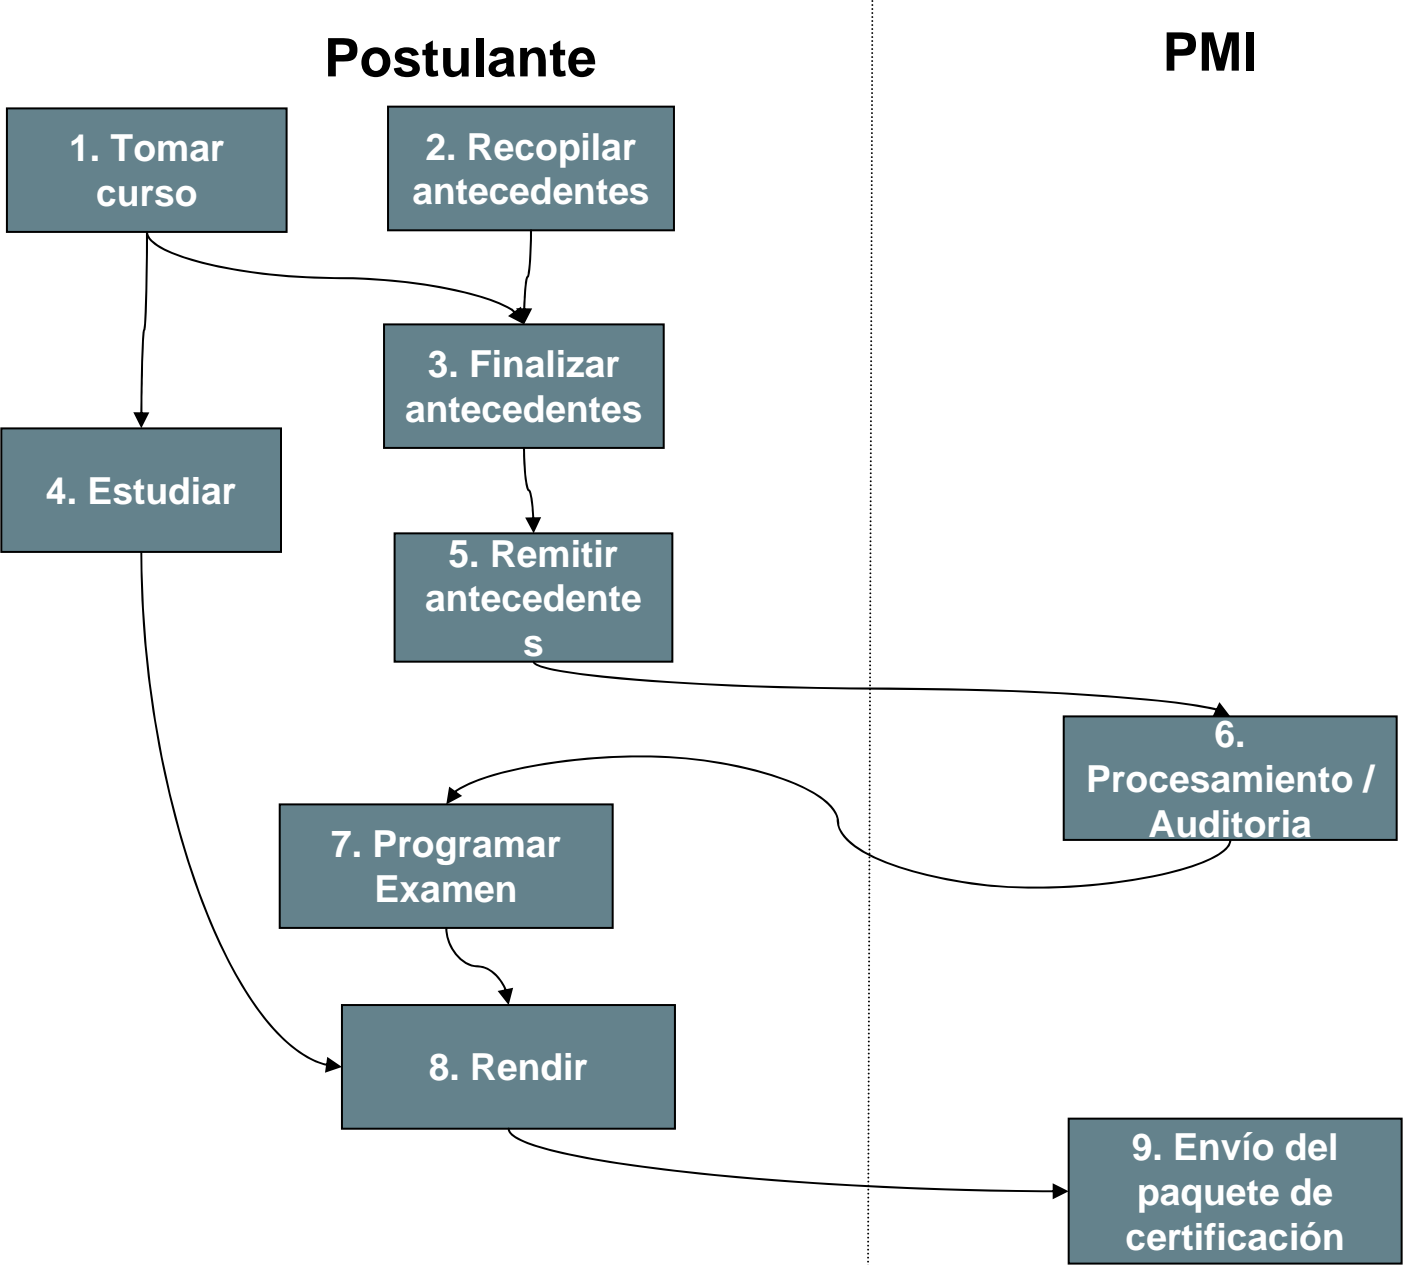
Postulante

PMI

1. Tomar curso

2. Recopilar antecedentes

3. Finalizar antecedentes

4. Estudiar

5. Remitir antecedente s

6. Procesamiento / Auditoria

7. Programar Examen

8. Rendir

9. Envío del paquete de certificación